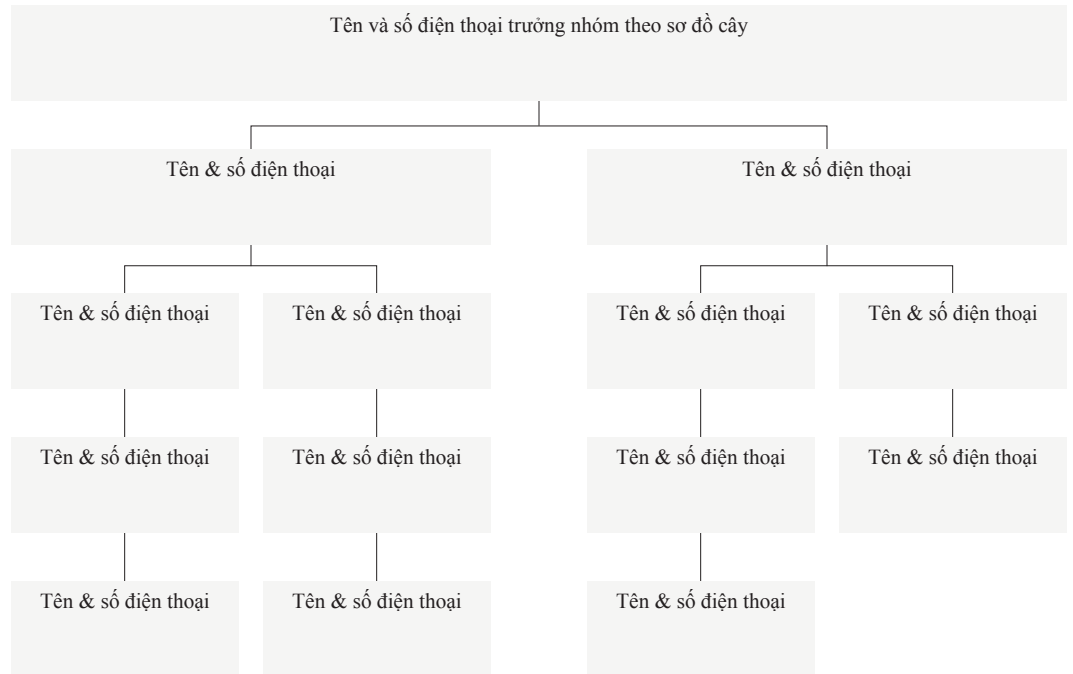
Tên và số điện thoại trưởng nhóm theo sơ đồ cây

Tên & số điện thoại

Tên & số điện thoại

Tên & số điện thoại

Tên & số điện thoại

Tên & số điện thoại

Tên & số điện thoại

Tên & số điện thoại

Tên & số điện thoại

Tên & số điện thoại

Tên & số điện thoại

Tên & số điện thoại

Tên & số điện thoại

Tên & số điện thoại